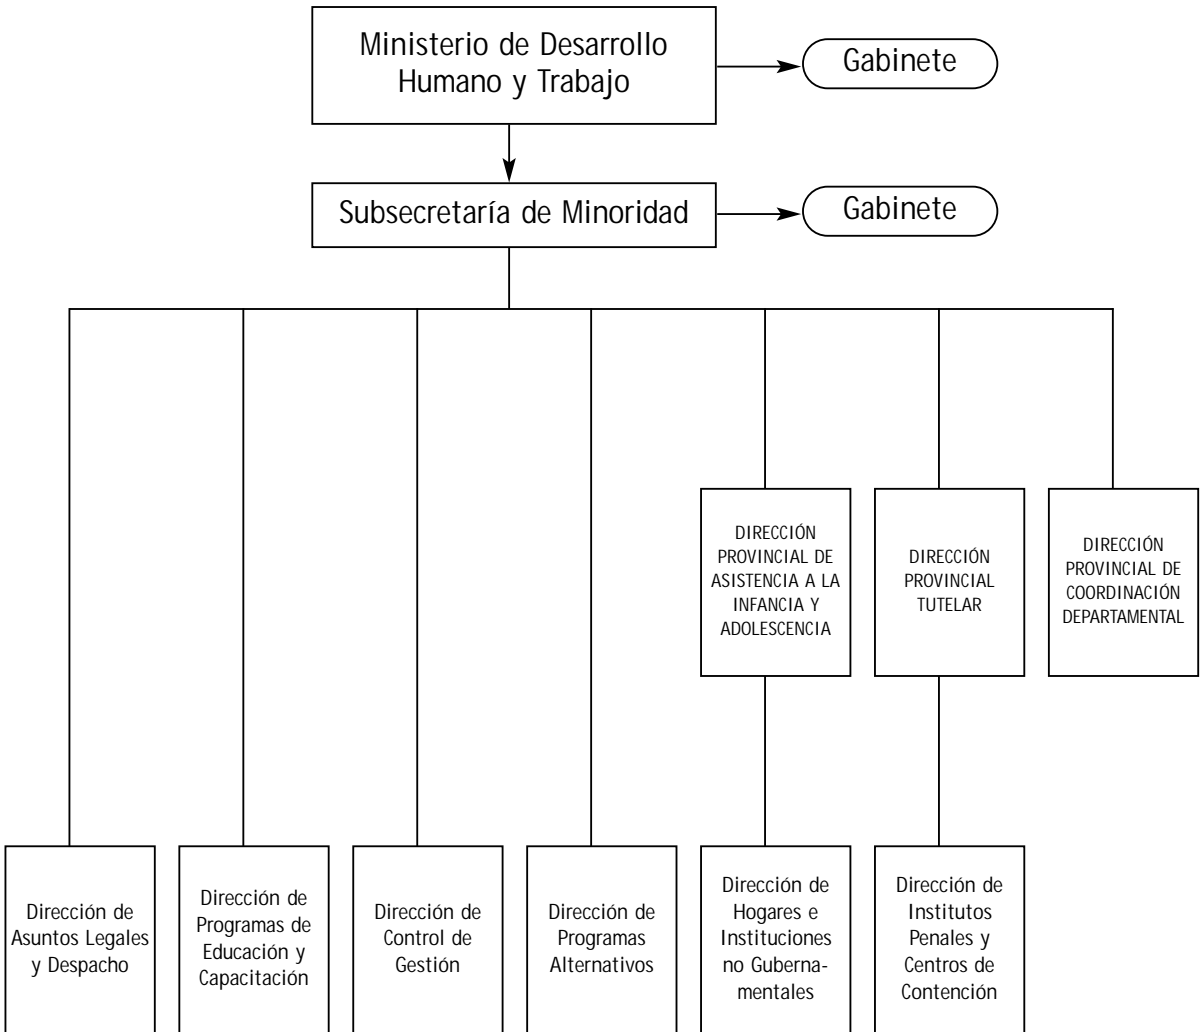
Ministerio de Desarrollo Humano y Trabajo

Gabinete

Subsecretaría de Minoridad

Gabinete

DIRECCIÓN PROVINCIAL DE ASISTENCIA A LA INFANCIA Y ADOLESCENCIA

DIRECCIÓN PROVINCIAL TUTELAR

DIRECCIÓN PROVINCIAL DE COORDINACIÓN DEPARTAMENTAL

Dirección de Asuntos Legales y Despacho

Dirección de Programas de Educación y Capacitación

Dirección de Control de Gestión

Dirección de Programas Alternativos

Dirección de Hogares e Instituciones no Gubernamentales

Dirección de Institutos Penales y Centros de Contención